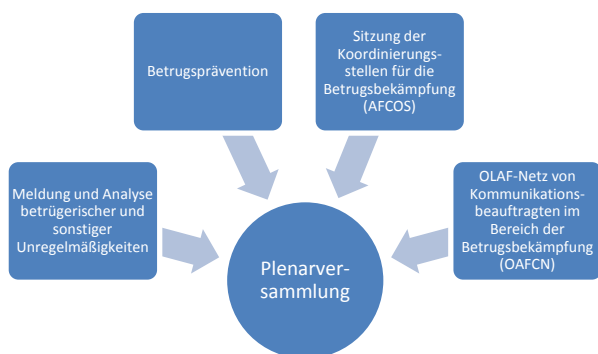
Betrugsprävention

Sitzung der Koordinierungsstellen für die Betrugsbekämpfung (AFCOS)

Meldung und Analyse betrügerischer und sonstiger Unregelmäßigkeiten

OLAF-Netz von Kommunikationsbeauftragten im Bereich der Betrugsbekämpfung (OAFCN)

Plenarversammlung